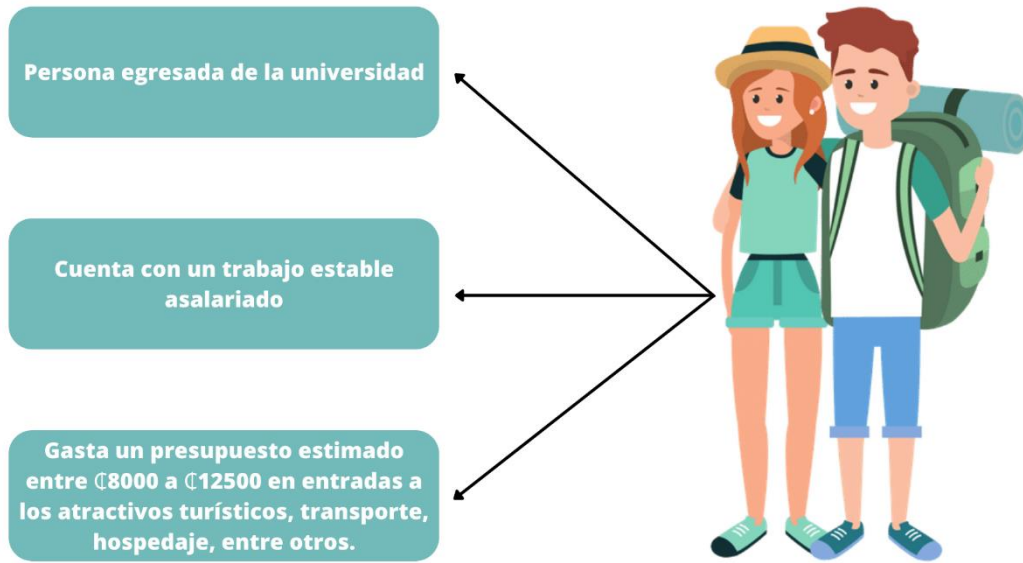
Persona egresada de la universidad

Cuenta con un trabajo estable asalariado

Gasta un presupuesto estimado entre ₡8000 a ₡12500 en entradas a los atractivos turísticos, transporte, hospedaje, entre otros.